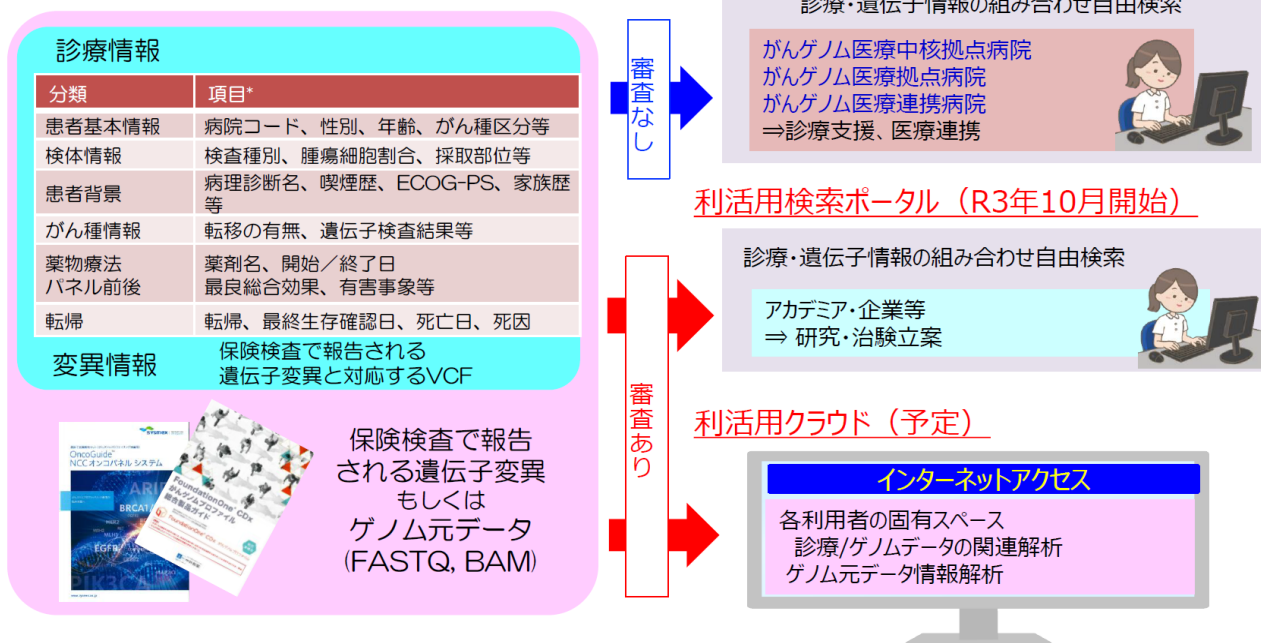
診療情報

| 分類 | 項目* |
|---|---|
| 患者基本情報 | 病院コード、性別、年齢、がん種区分等 |
| 検体情報 | 検査種別、腫瘍細胞割合、採取部位等 |
| 患者背景 | 病理診断名、喫煙歴、ECOG-PS、家族歴等 |
| がん種情報 | 転移の有無、遺伝子検査結果等 |
| 薬物療法 パネル前後 | 薬剤名、開始／終了日 最良総合効果、有害事象等 |
| 転帰 | 転帰、最終生存確認日、死亡日、死因 |

変異情報　保険検査で報告される遺伝子変異と対応するVCF

OncoGuide™ NCCオンコパネル システム
BRCA1
EGFR
FoundationOne® CDx

保険検査で報告される遺伝子変異もしくはゲノム元データ(FASTQ, BAM)

審査なし

診療・遺伝子情報の組み合わせ自由検索

がんゲノム医療中核拠点病院
がんゲノム医療拠点病院
がんゲノム医療連携病院
⇒診療支援、医療連携

利活用検索ポータル（R3年10月開始）

診療・遺伝子情報の組み合わせ自由検索

アカデミア・企業等
⇒ 研究・治験立案

審査あり

利活用クラウド（予定）

インターネットアクセス

各利用者の固有スペース
診療/ゲノムデータの関連解析
ゲノム元データ情報解析